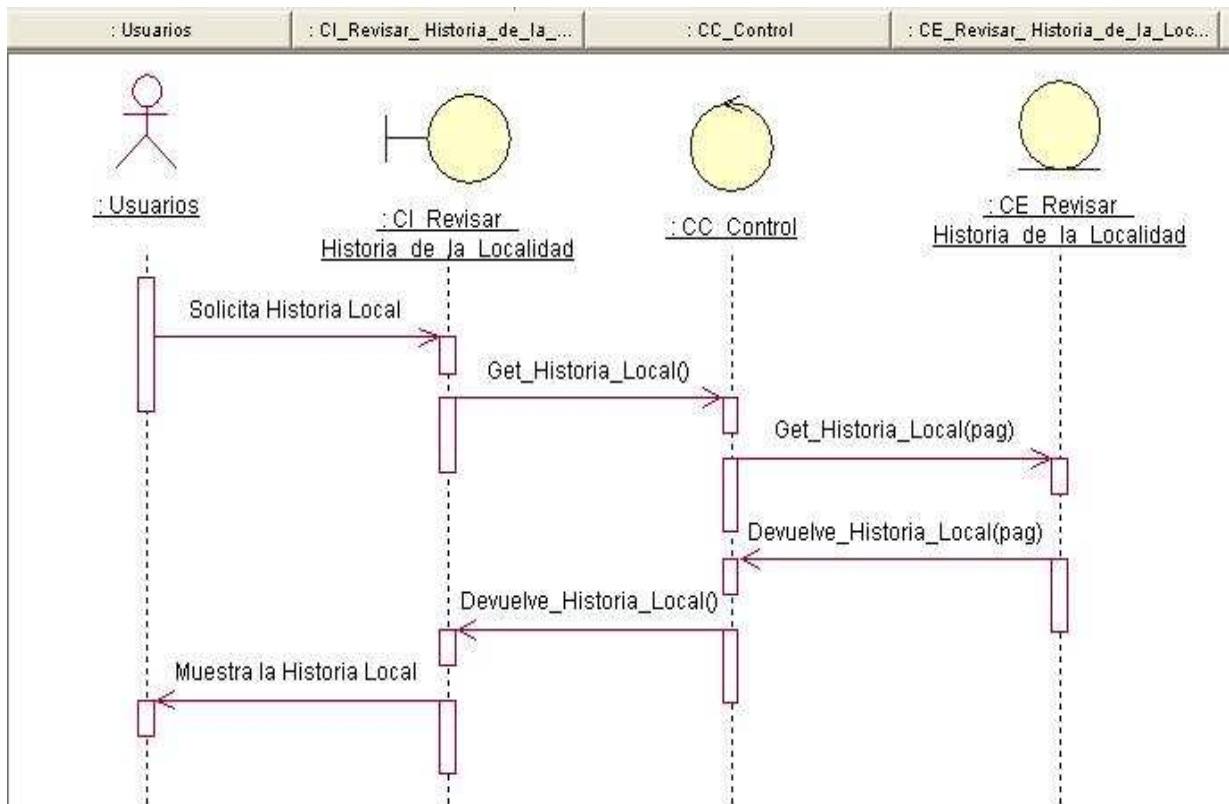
: Usuarios
: CI_Revisar_ Historia_de_la_...
: CC_Control
: CE_Revisar_ Historia_de_la_Loc...

: Usuarios
: CI_Revisar_ Historia_de_la_Localidad
: CC_Control
: CE_Revisar_ Historia_de_la_Localidad

Solicita Historia Local
Get_Historia_Local()
Get_Historia_Local(pag)
Devuelve_Historia_Local(pag)
Devuelve_Historia_Local()
Muestra la Historia Local